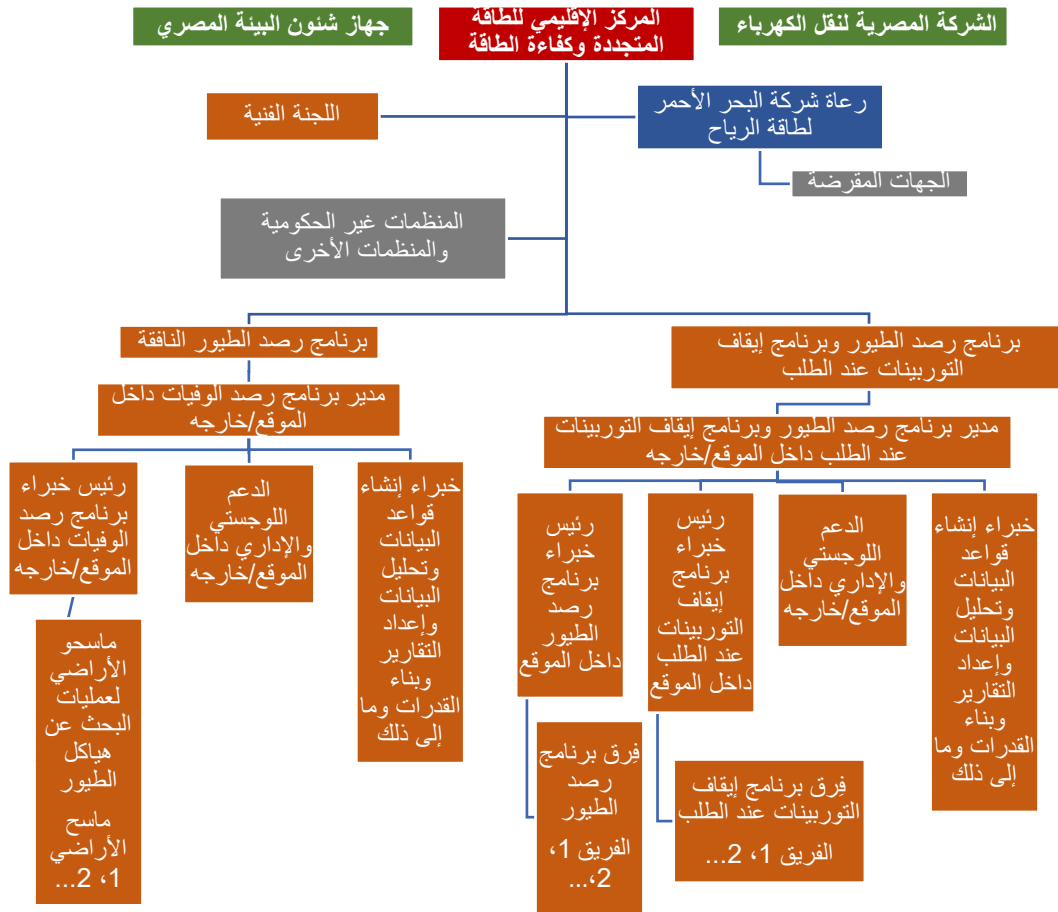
الشركة المصرية لنقل الكهرباء

المركز الإقليمي للطاقة المتجددة وكفاءة الطاقة

جهاز شئون البيئة المصري

رعاة شركة البحر الأحمر لطاقة الرياح

اللجنة الفنية

الجهات المقرضة

المنظمات غير الحكومية والمنظمات الأخرى

برنامج رصد الطيور وبرنامج إيقاف التوربينات عند الطلب

برنامج رصد الطيور النافقة

مدير برنامج رصد الطيور وبرنامج إيقاف التوربينات عند الطلب داخل الموقع/خارجه

مدير برنامج رصد الوفيات داخل الموقع/خارجه

خبراء إنشاء قواعد البيانات وتحليل البيانات وإعداد التقارير وبناء القدرات وما إلى ذلك

الدعم اللوجستي والإداري داخل الموقع/خارجه

رئيس خبراء برنامج إيقاف التوربينات عند الطلب داخل الموقع

رئيس خبراء برنامج رصد الطيور داخل الموقع

فِرق برنامج إيقاف التوربينات عند الطلب

الفريق 1، 2...

فِرق برنامج رصد الطيور

الفريق 1، 2...

خبراء إنشاء قواعد البيانات وتحليل البيانات وإعداد التقارير وبناء القدرات وما إلى ذلك

الدعم اللوجستي والإداري داخل الموقع/خارجه

رئيس خبراء برنامج رصد الوفيات داخل الموقع/خارجه

ماسحو الأراضي لعمليات البحث عن هياكل الطيور

ماسح الأراضي 1، 2...